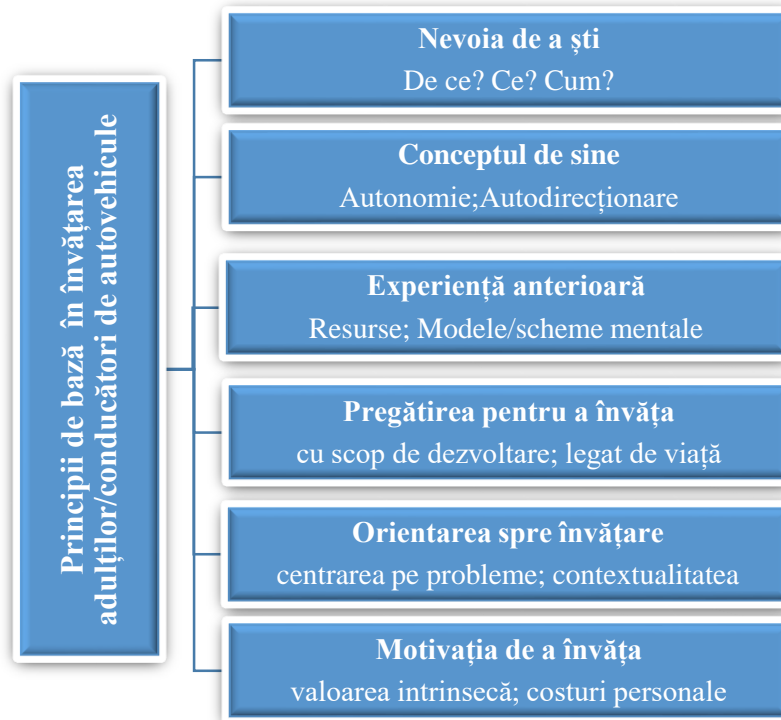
Principii de bază în învățarea adulților/conducători de autovehicule

Nevoia de a ști
De ce? Ce? Cum?

Conceptul de sine
Autonomie;Autodirecționare

Experiență anterioară
Resurse; Modele/scheme mentale

Pregătirea pentru a învăța
cu scop de dezvoltare; legat de viață

Orientarea spre învățare
centrarea pe probleme; contextualitatea

Motivația de a învăța
valoarea intrinsecă; costuri personale